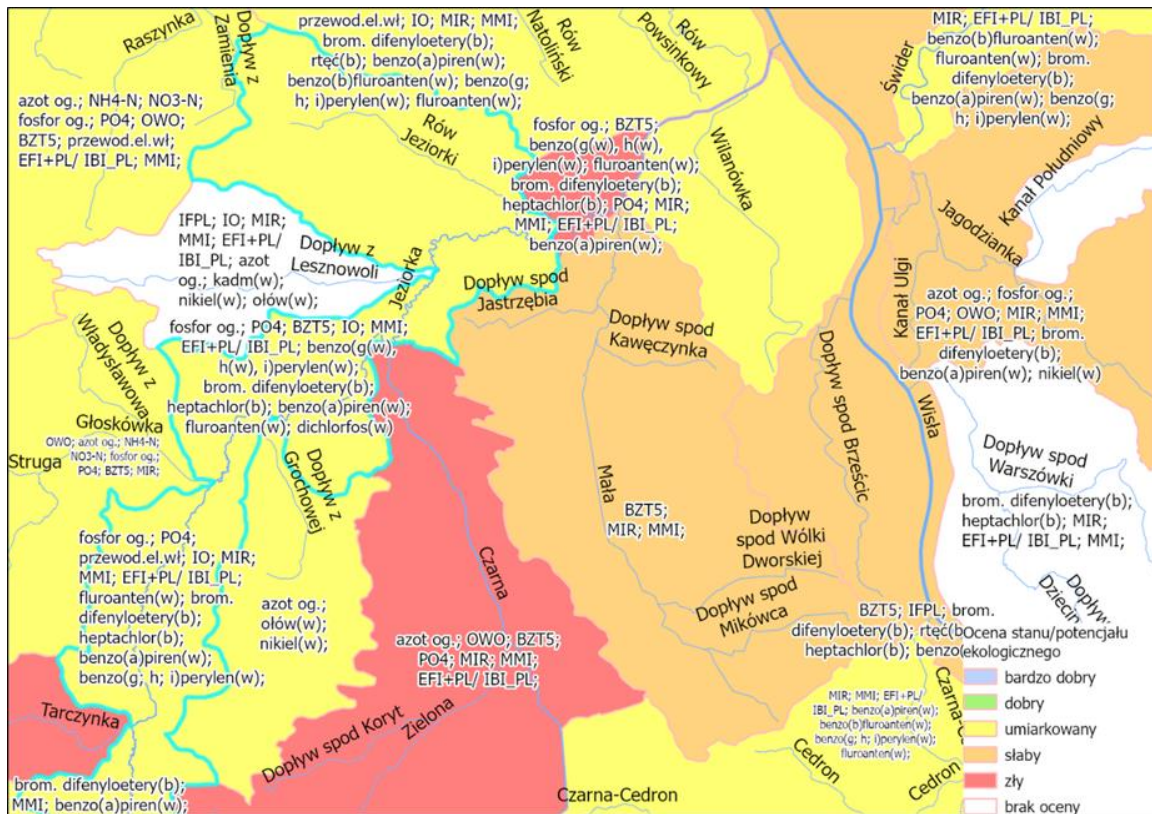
Raszynka

Dopływ z Zamienia

przewod.el.wł; IO; MIR; MMI; brom. difenyloetery(b); rtęć(b); benzo(a)piren(w); benzo(b)fluroanten(w); benzo(g, h; i)perylen(w); fluroanten(w);

Rów Natoliński

Rów Powsinkowy

MIR; EFI+PL/ IBI_PL; benzo(b)fluroanten(w); fluroanten(w); brom. difenyloetery(b); benzo(a)piren(w); benzo(g, h; i)perylen(w);

Świder

azot og.; NH4-N; NO3-N; fosfor og.; PO4; OWO; BZT5; przewod.el.wł; EFI+PL/ IBI_PL; MMI;

Rów Jeziorki

fosfor og.; BZT5; benzo(g(w), h(w), i)perylen(w); fluroanten(w); brom. difenyloetery(b); heptachlor(b); PO4; MIR; MMI; EFI+PL/ IBI_PL; benzo(a)piren(w);

Wilanówka

Kanał Południowy

Jagodzianka

IFPL; IO; MIR; MMI; EFI+PL/ IBI_PL; azot og.; kadm(w); nikiel(w); ołów(w);

Dopływ z Lesznowoli

Jeziorka

Dopływ spod Jastrzębia

Kanał Ulgi

azot og.; fosfor og.; PO4; OWO; MIR; MMI; EFI+PL/ IBI_PL; brom. difenyloetery(b); benzo(a)piren(w); nikiel(w)

Dopływ z Władysławowa

fosfor og.; PO4; BZT5; IO; MMI; EFI+PL/ IBI_PL; benzo(g(w), h(w), i)perylen(w); brom. difenyloetery(b); heptachlor(b); benzo(a)piren(w); fluroanten(w); dichlorfos(w)

Dopływ spod Kawęczynka

Dopływ spod Brześcic

Wisła

Głoskówka

OWO; azot og.; NH4-N; NO3-N; fosfor og.; PO4; BZT5; MIR;

Struga

Dopływ z Grochowej

Dopływ spod Warszówki

brom. difenyloetery(b); heptachlor(b); MIR; EFI+PL/ IBI_PL; MMI;

Mała

BZT5; MIR; MMI;

Dopływ spod Wólki Dworskiej

Czarna

fosfor og.; PO4; przewod.el.wł; IO; MIR; MMI; EFI+PL/ IBI_PL; fluroanten(w); brom. difenyloetery(b); heptachlor(b); benzo(a)piren(w); benzo(g; h; i)perylen(w);

azot og.; ołów(w); nikiel(w);

Dopływ spod Mikówca

Dopływ Dziecin

BZT5; IFPL; brom. difenyloetery(b); rtęć(b heptachlor(b); benzo

azot og.; OWO; BZT5; PO4; MIR; MMI; EFI+PL/ IBI_PL;

Tarczynka

Dopływ spod Koryt

Zielona

MIR; MMI; EFI+PL/ IBI_PL; benzo(a)piren(w); benzo(b)fluroanten(w); benzo(g; h; i)perylen(w); fluroanten(w);

Czarna-C

Cedron

Cedron

brom. difenyloetery(b); MMI; benzo(a)piren(w);

Czarna-Cedron

Ocena stanu/potencjału ekologicznego

bardzo dobry

dobry

umiarkowany

słaby

zły

brak oceny